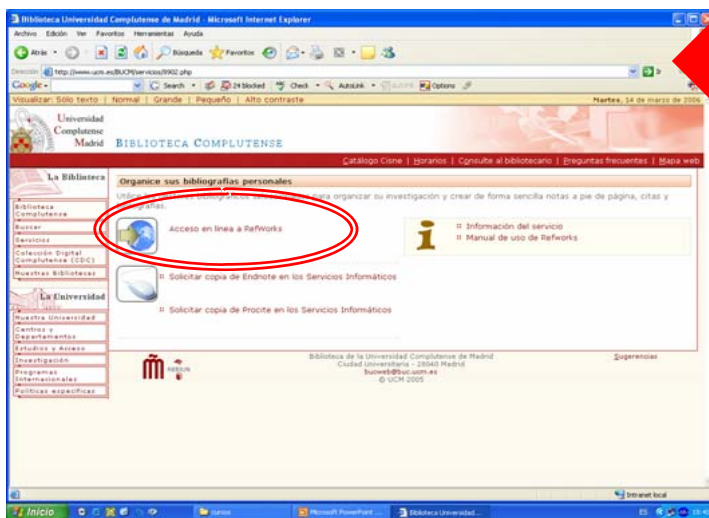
Biblioteca Universidad Complutense de Madrid - Microsoft Internet Explorer

Archivo Edición Ver Favoritos Herramientas Ayuda

Atrás Búsqueda Favoritos

Dirección http://www.ucm.es/BUCM/servicios/8902.php

Google Search 24 blocked Check AutoLink Options

Visualizar: Sólo texto | Normal | Grande | Pequeño | Alto contraste

Martes, 14 de marzo de 2006

Universidad Complutense Madrid

BIBLIOTECA COMPLUTENSE

Catálogo Cisne | Horarios | Consulte al bibliotecario | Preguntas frecuentes | Mapa web

La Biblioteca

Biblioteca Complutense

Buscar

Servicios

Colección Digital Complutense (CDC)

Nuestras Bibliotecas

La Universidad

Nuestra Universidad

Centros y Departamentos

Estudios y Acceso

Investigación

Programas Internacionales

Políticas específicas

Organice sus bibliografías personales

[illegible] para organizar su investigación y crear de forma sencilla notas a pie de página, citas y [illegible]grafías.

Acceso en línea a RefWorks

Información del servicio

Manual de uso de Refworks

Solicitar copia de Endnote en los Servicios Informáticos

Solicitar copia de Procite en los Servicios Informáticos

Biblioteca de la Universidad Complutense de Madrid
Ciudad Universitaria - 28040 Madrid
bucweb@buc.ucm.es
© UCM 2005

Sugerencias

Intranet local

Inicio

cursos

Microsoft PowerPoint ...

Biblioteca Universidad...

ES